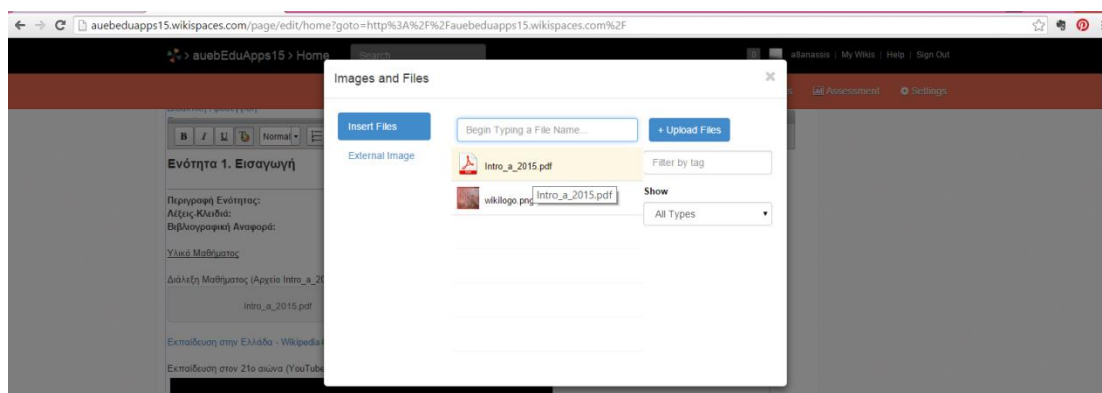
auebeduapps15.wikispaces.com/page/edit/home?goto=http%3A%2F%2Fauebeduapps15.wikispaces.com%2F

> auebEduApps15 > Home

Search

a8anassis | My Wikis | Help | Sign Out

Assessment Settings

B I U Normal

Ενότητα 1. Εισαγωγή

Περιγραφή Ενότητας:
Λέξεις-Κλειδιά:
Βιβλιογραφική Αναφορά:

Υλικό Μαθήματος

Διάλεξη Μαθήματος (Αρχείο Intro_a_20

Intro_a_2015.pdf

Εκπαίδευση στην Ελλάδα - Wikipedia

Εκπαίδευση στον 21ο αιώνα (YouTube

Images and Files

×

Insert Files

External Image

Begin Typing a File Name...

+ Upload Files

Intro_a_2015.pdf

Intro_a_2015.pdf

wikilogo.png

Filter by tag

Show

All Types